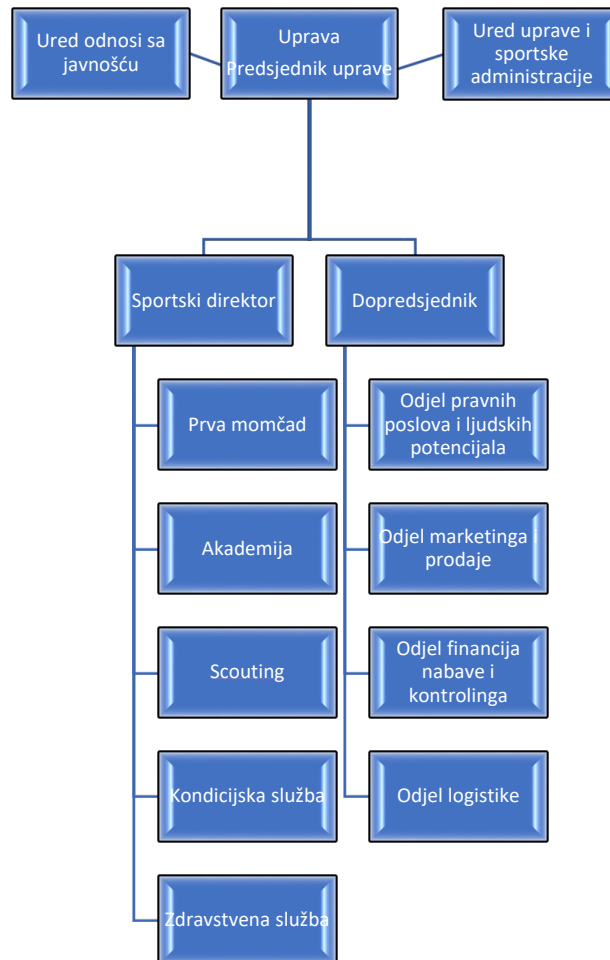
Ured odnosi sa javnošću

Uprava
Predsjednik uprave

Ured uprave i sportske administracije

Sportski direktor

Dopredsjednik

Prva momčad

Akademija

Scouting

Kondicijska služba

Zdravstvena služba

Odjel pravnih poslova i ljudskih potencijala

Odjel marketinga i prodaje

Odjel financija nabave i kontrolinga

Odjel logistike